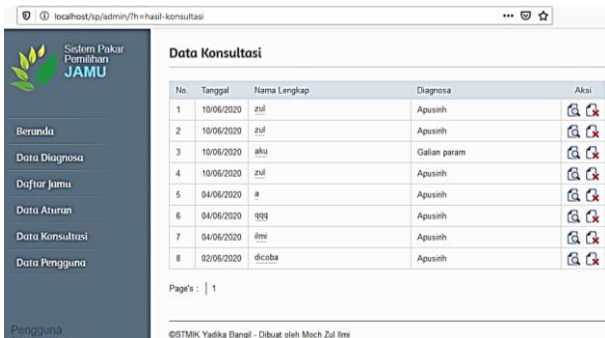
localhost/sp/admin/?h=hasil-konsultasi

Sistem Pakar Pemilihan JAMU

Beranda
Data Diagnosa
Daftar Jamu
Data Aturan
Data Konsultasi
Data Pengguna

Pengguna

Data Konsultasi

| No. | Tanggal | Nama Lengkap | Diagnosa | Aksi |
|---|---|---|---|---|
| 1 | 10/06/2020 | zul | Apusinh | |
| 2 | 10/06/2020 | zul | Apusinh | |
| 3 | 10/06/2020 | aku | Galian param | |
| 4 | 10/06/2020 | zul | Apusinh | |
| 5 | 04/06/2020 | a | Apusinh | |
| 6 | 04/06/2020 | qqq | Apusinh | |
| 7 | 04/06/2020 | ilmi | Apusinh | |
| 8 | 02/06/2020 | dicoba | Apusinh | |

Page's : | 1

©STMIK Yadika Bangil - Dibuat oleh Moch Zul Ilmi